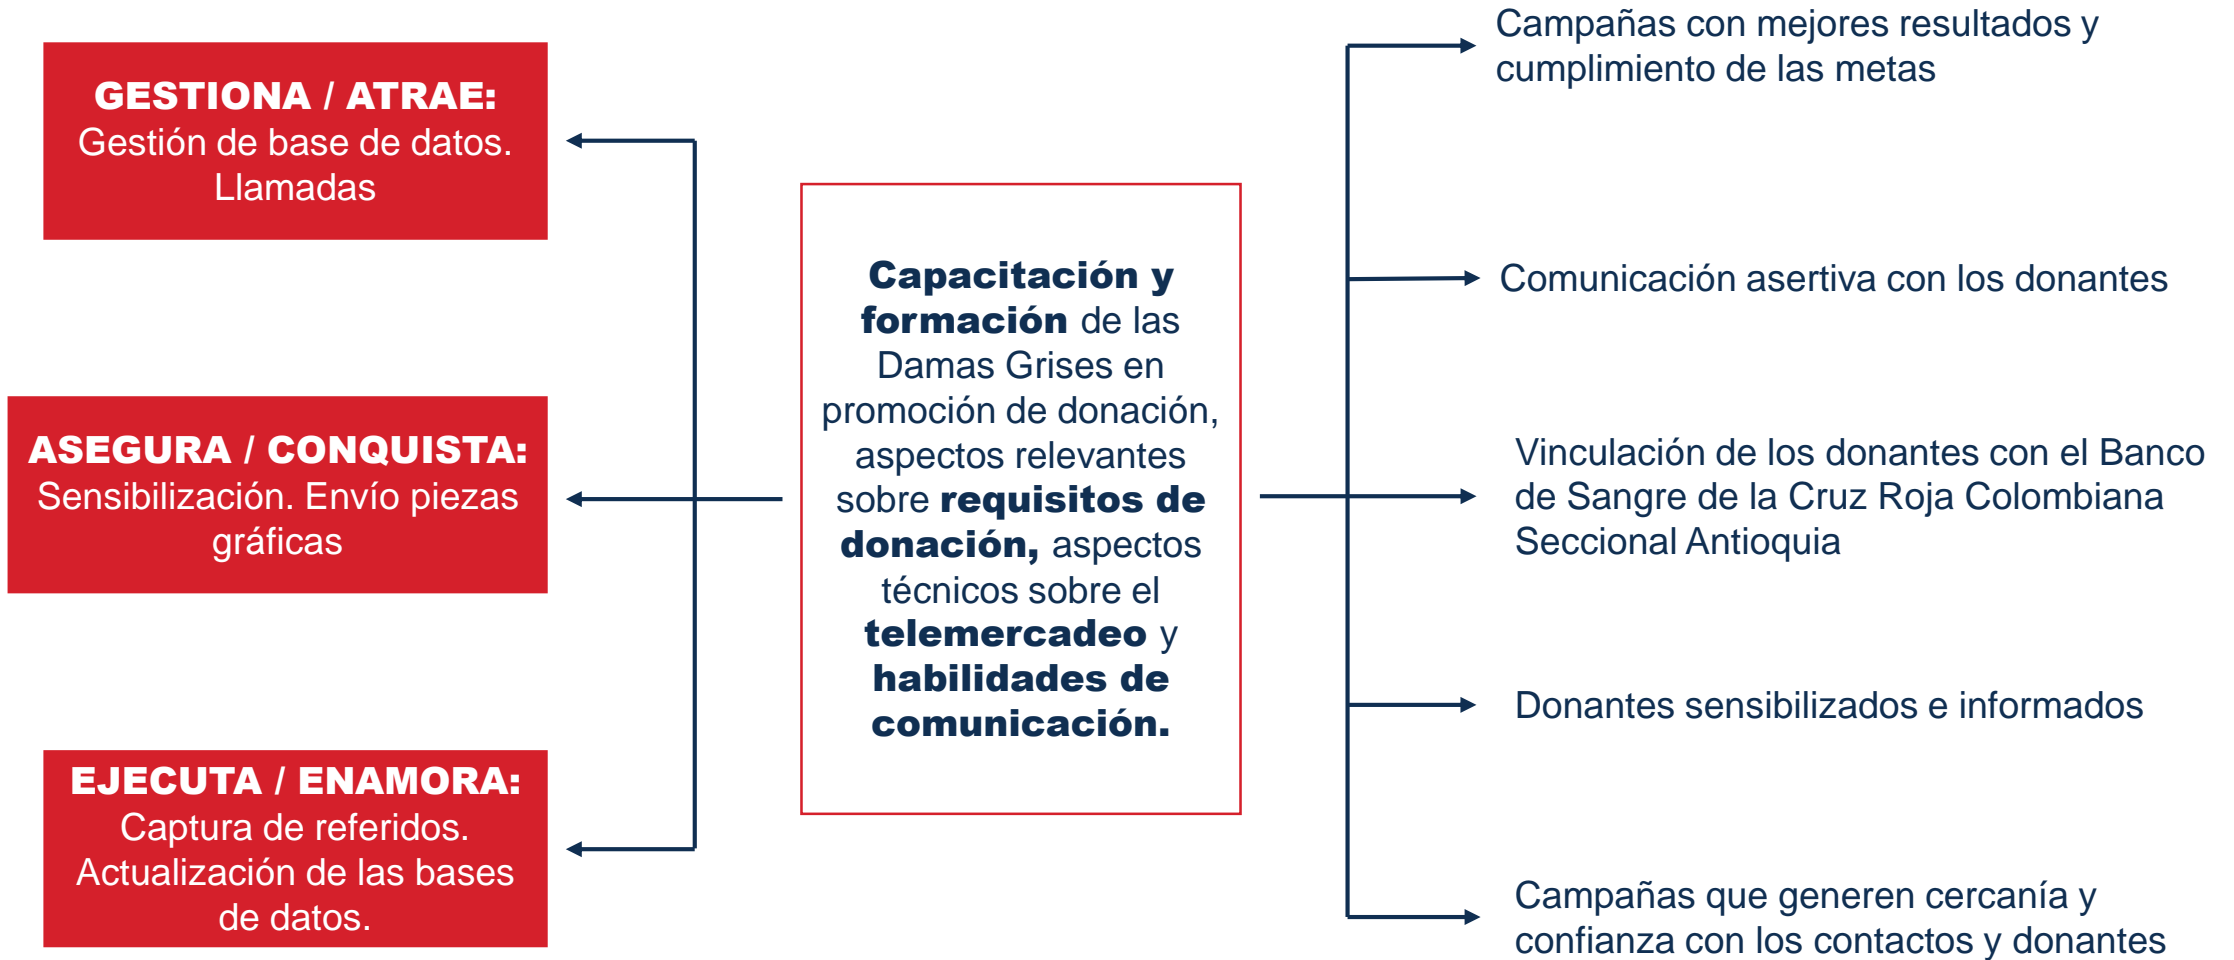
GESTIONA / ATRAE:
Gestión de base de datos. Llamadas

ASEGURA / CONQUISTA:
Sensibilización. Envío piezas gráficas

EJECUTA / ENAMORA:
Captura de referidos. Actualización de las bases de datos.

**Capacitación y formación** de las Damas Grises en promoción de donación, aspectos relevantes sobre **requisitos de donación,** aspectos técnicos sobre el **telemercadeo** y **habilidades de comunicación.**

Campañas con mejores resultados y cumplimiento de las metas

Comunicación asertiva con los donantes

Vinculación de los donantes con el Banco de Sangre de la Cruz Roja Colombiana Seccional Antioquia

Donantes sensibilizados e informados

Campañas que generen cercanía y confianza con los contactos y donantes